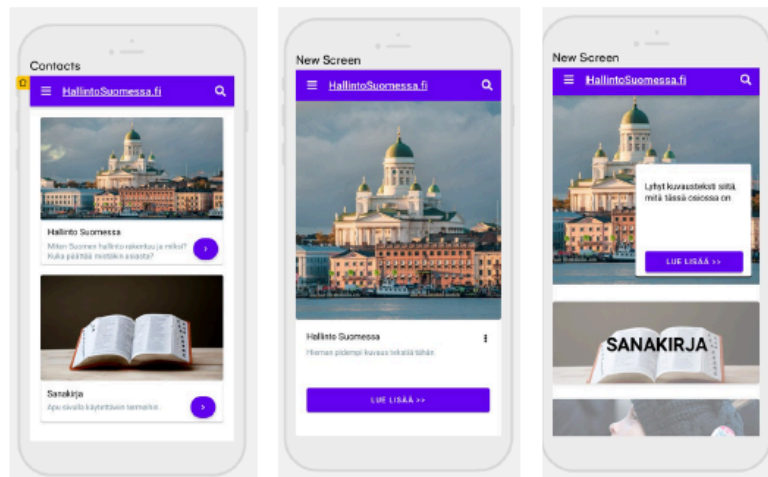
Contacts

HallintoSuomessa.fi

Hallinto Suomessa

Miten Suomen hallinto rakentuu ja miksi? Kuka päättää mistäkin asiasta?

Sanakirja

Apu outoihin käytettäviin termeihin...

New Screen

HallintoSuomessa.fi

Hallinto Suomessa

Hieman pidempi kuvaus tekstiä tähän

LUE LISÄÄ >>

New Screen

HallintoSuomessa.fi

Lyhyt kuvausteksti siitä, mitä tässä osiossa on

LUE LISÄÄ >>

SANAKIRJA